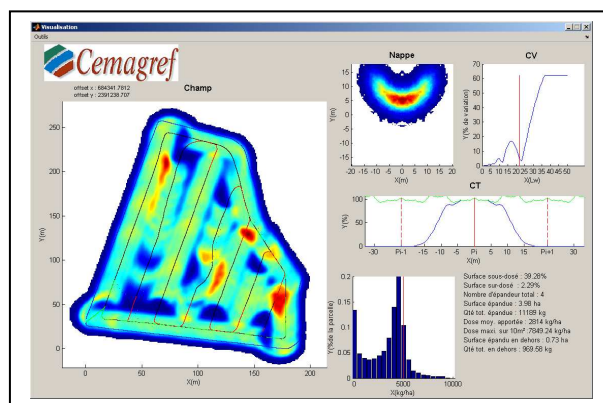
Visualisation
Outils

Cemagref
offset x : 684341.7612
offset y : 2391238.707

Champ

Y(m)
250
200
150
100
50
0
0 50 100 150 200
X(m)

Nappe
Y(m)
15
10
5
0
-5
-10
-15
-20 -15 -10 -5 0 5 10 15 20
X(m)

CV
Y(% de variation)
70
60
50
40
30
20
10
0
0 5 10 15 20 25 30 35 40 45 50
X(Lw)

CT
Y(%)
100
50
0
-30 Pi-1 -15 -10 -5 0 Pi 5 10 15 20 Pi+1 30
X(m)

Y(%de la parcelle)
0.2
0.15
0.1
0.05
0
0 5000 10000
X(kg/ha)

Surface sous-dosé : 39.28%
Surface sur-dosé : 2.29%
Nombre d'épandeur total : 4
Surface épandue : 3.98 ha
Qté tot. épandue : 11189 kg
Dose moy. apportée : 2814 kg/ha
Dose maxi. sur 10m² 7849.24 kg/ha
Surface épandu en dehors : 0.73 ha
Qté tot. en dehors : 969.58 kg